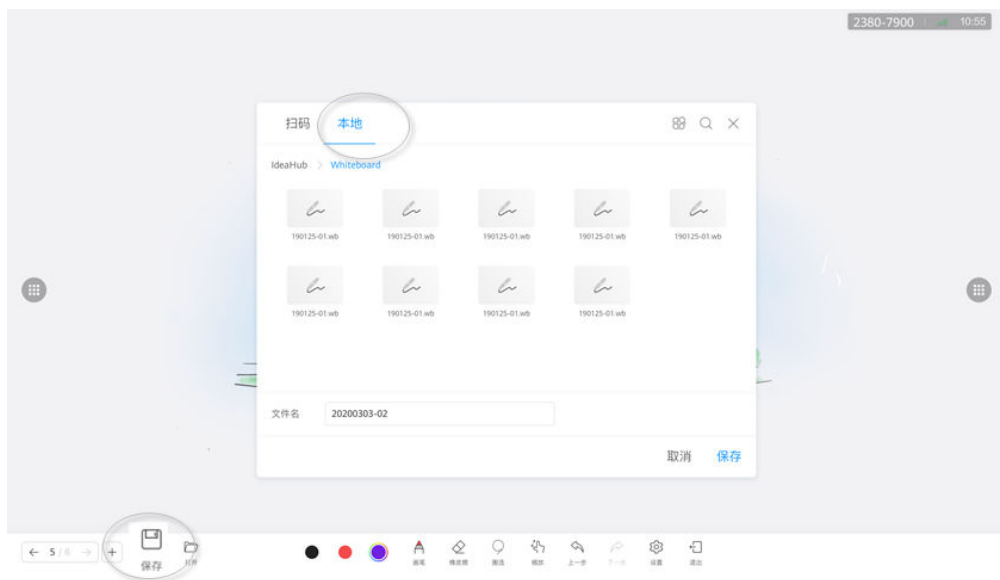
2380-7900 10:55

扫码 本地

IdeaHub > Whiteboard

190125-01.wb 190125-01.wb 190125-01.wb 190125-01.wb 190125-01.wb

190125-01.wb 190125-01.wb 190125-01.wb 190125-01.wb

文件名 20200303-02

取消 保存

← 5/8 → +

保存 打开

画笔 橡皮擦 圈选 漫游 上一步 下一步 设置 退出